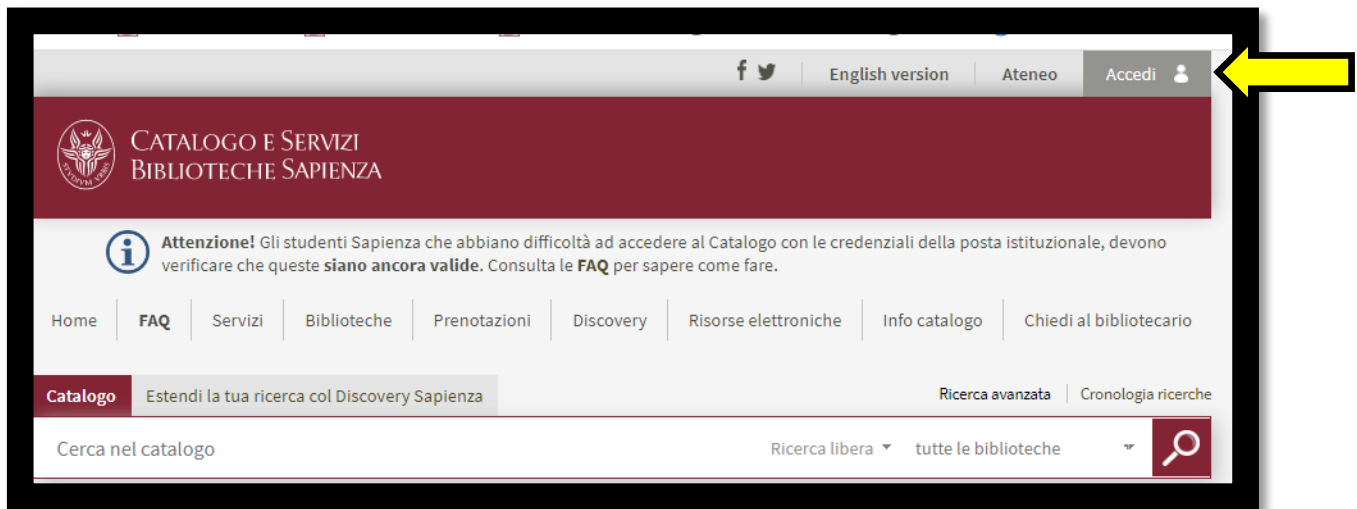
English version | Ateneo | Accedi

CATALOGO E SERVIZI
BIBLIOTECHE SAPIENZA

STVDIVM VRBIS

**Attenzione!** Gli studenti Sapienza che abbiano difficoltà ad accedere al Catalogo con le credenziali della posta istituzionale, devono verificare che queste **siano ancora valide.** Consulta le **FAQ** per sapere come fare.

Home | FAQ | Servizi | Biblioteche | Prenotazioni | Discovery | Risorse elettroniche | Info catalogo | Chiedi al bibliotecario

Catalogo | Estendi la tua ricerca col Discovery Sapienza

Ricerca avanzata | Cronologia ricerche

Cerca nel catalogo

Ricerca libera | tutte le biblioteche